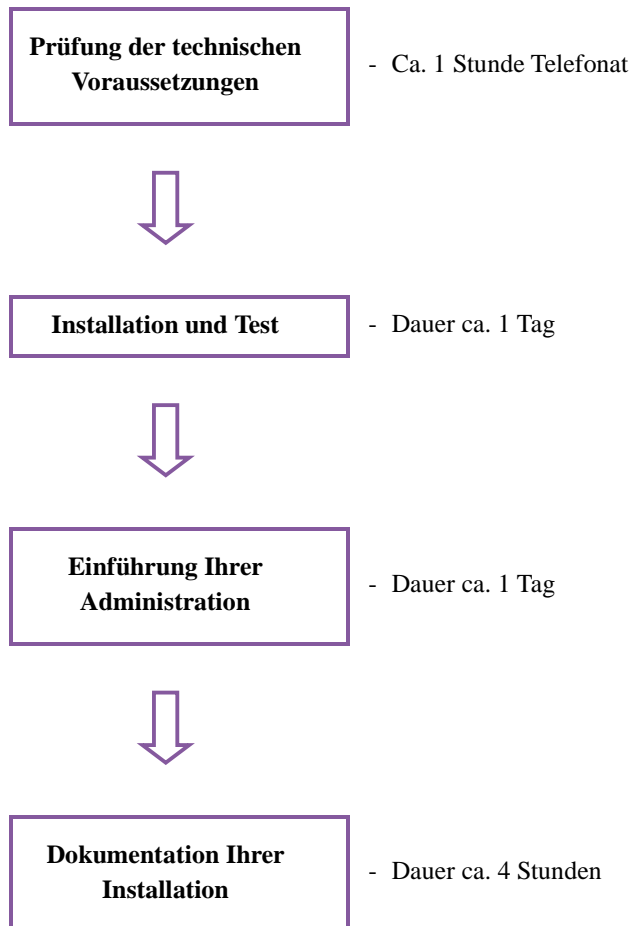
Prüfung der technischen Voraussetzungen

- Ca. 1 Stunde Telefonat

Installation und Test

- Dauer ca. 1 Tag

Einführung Ihrer Administration

- Dauer ca. 1 Tag

Dokumentation Ihrer Installation

- Dauer ca. 4 Stunden